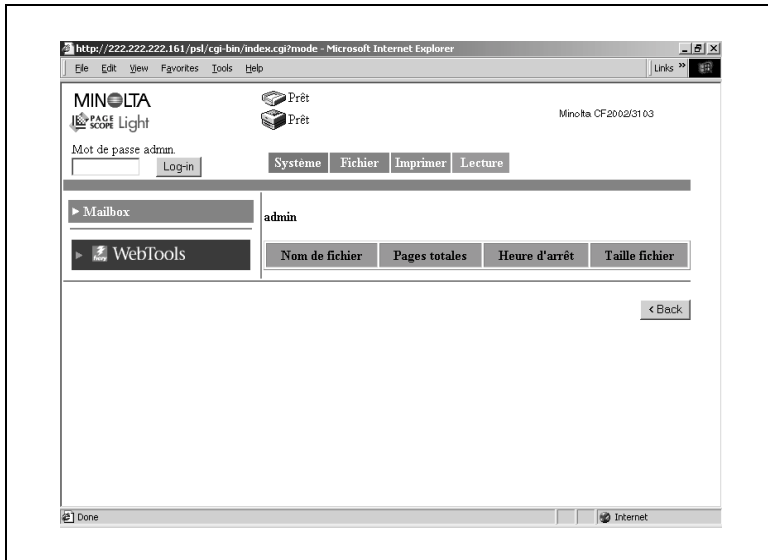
http://222.222.222.161/psl/cgi-bin/index.cgi?mode - Microsoft Internet Explorer

File Edit View Favorites Tools Help

Links »

MINOLTA
PAGE SCOPE Light

Prêt
Prêt

Minolta CF2002/3103

Mot de passe admn.
Log-in

Système | Fichier | Imprimer | Lecture

▸ Mailbox

▸ WebTools

admin

| Nom de fichier | Pages totales | Heure d'arrêt | Taille fichier |
|---|---|---|---|

‹ Back

Done

Internet